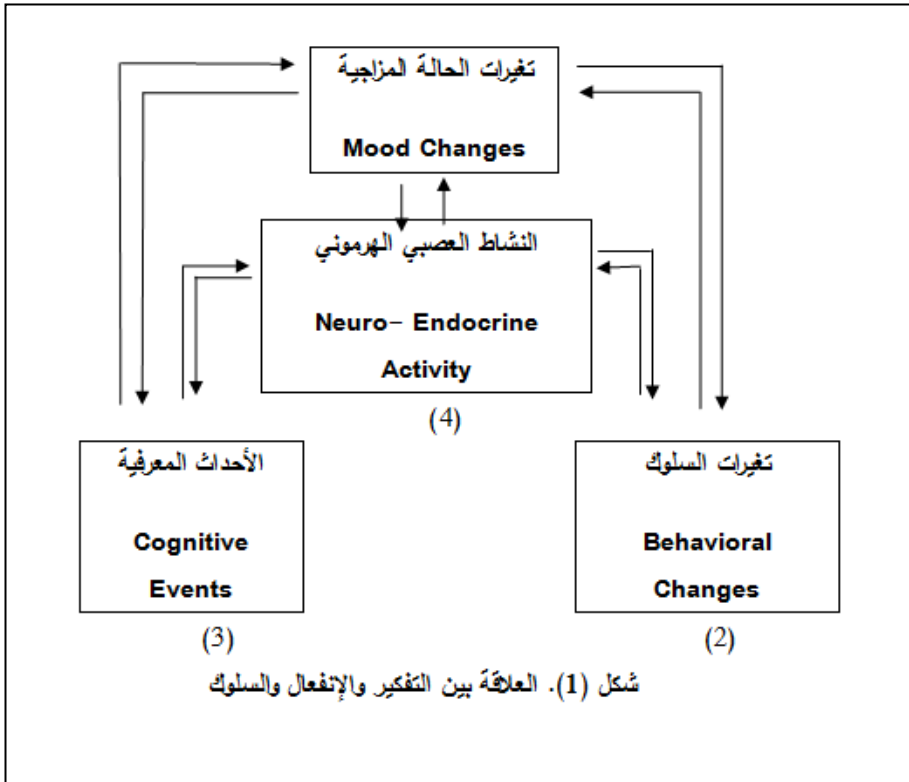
تغيرات الحالة المزاجية

Mood Changes

النشاط العصبي الهرموني

Neuro- Endocrine Activity

(4)

الأحداث المعرفية

Cognitive Events

(3)

تغيرات السلوك

Behavioral Changes

(2)

شكل (1). العلاقة بين التفكير والإنفعال والسلوك